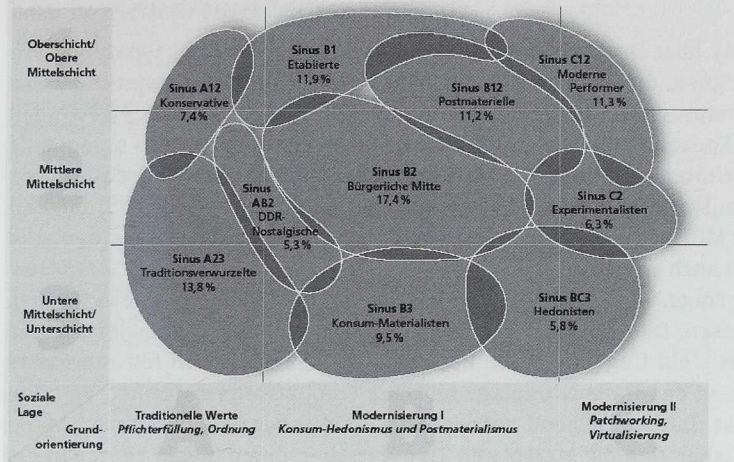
Oberschicht/ Obere Mittelschicht

Mittlere Mittelschicht

Untere Mittelschicht/ Unterschicht

Sinus A12
Konservative
7,4 %

Sinus B1
Etablierte
11,9 %

Sinus B12
Postmaterielle
11,2 %

Sinus C12
Moderne Performer
11,3 %

Sinus AB2
DDR-Nostalgische
5,3 %

Sinus B2
Bürgerliche Mitte
17,4 %

Sinus C2
Experimentalisten
6,3 %

Sinus A23
Traditionsverwurzelte
13,8 %

Sinus B3
Konsum-Materialisten
9,5 %

Sinus BC3
Hedonisten
5,8 %

Soziale Lage

Grundorientierung

Traditionelle Werte
Pflichterfüllung, Ordnung

Modernisierung I
Konsum-Hedonismus und Postmaterialismus

Modernisierung II
Patchworking, Virtualisierung